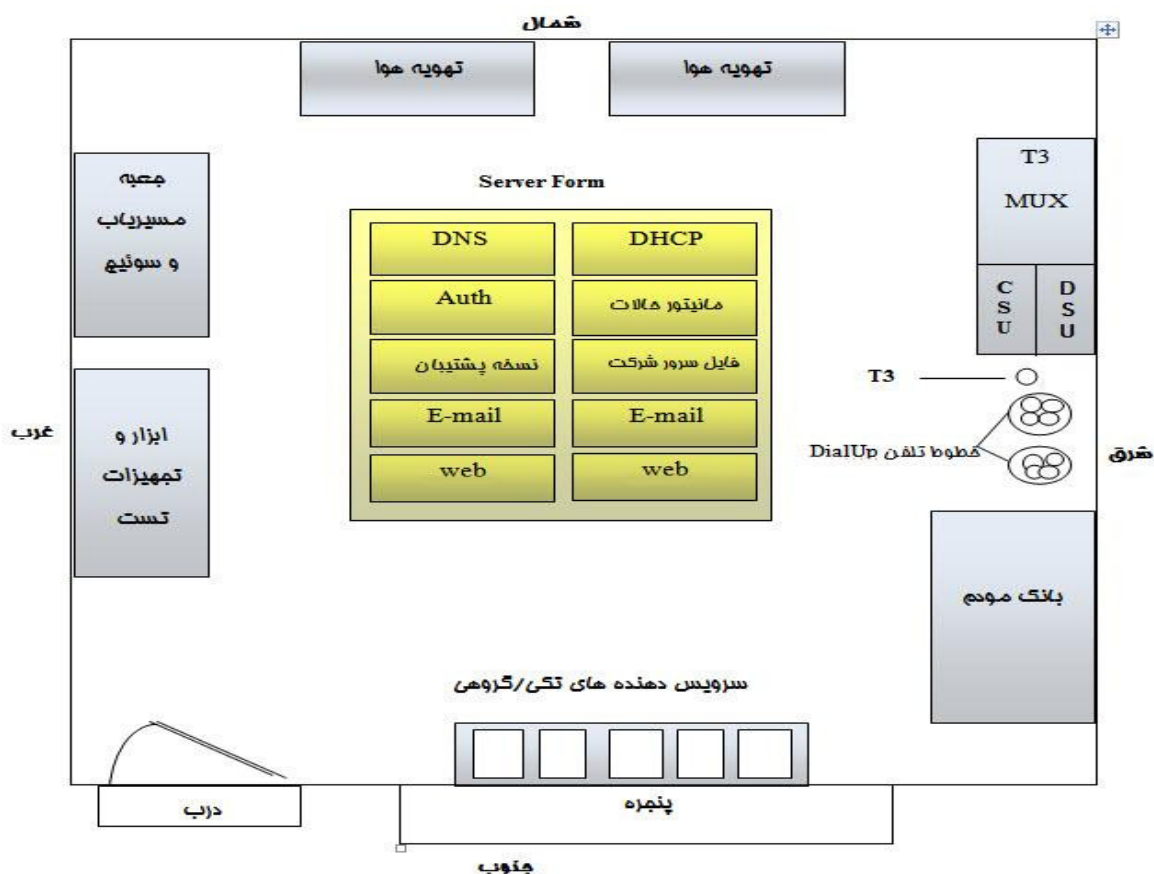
شمال

تهویه هوا

تهویه هوا

جعبه مسیریاب و سوئیچ

Server Form

DNS

DHCP

Auth

مانیتور حالات

نسخه پشتیبان

فایل سرور شرکت

E-mail

E-mail

web

web

T3

MUX

C S U

D S U

T3

خطوط تلفن DialUp

غرب

ابزار و تجهیزات تست

شرق

بانک مودم

سرویس دهنده های تکی/گروهی

درب

پنجره

جنوب